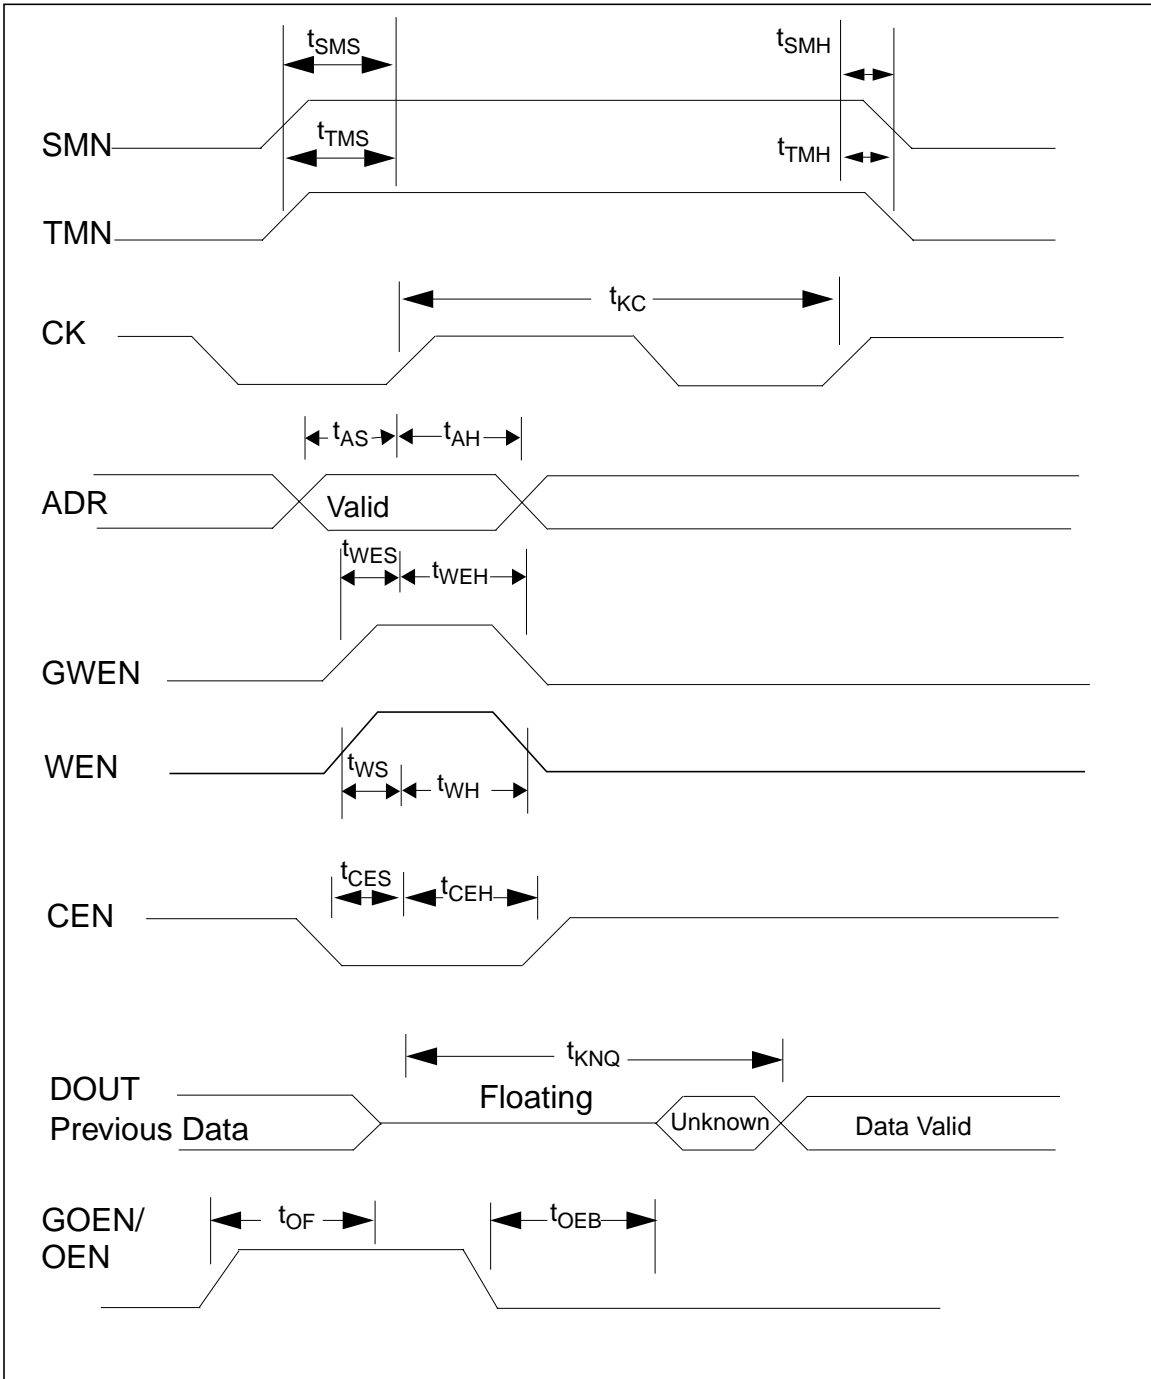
$t_{SMS}$

$t_{SMH}$

SMN

$t_{TMS}$

$t_{TMH}$

TMN

$t_{KC}$

CK

$t_{AS}$ $t_{AH}$

ADR

Valid

$t_{WES}$ $t_{WEH}$

GWEN

WEN

$t_{WS}$ $t_{WH}$

$t_{CES}$ $t_{CEH}$

CEN

$t_{KNQ}$

DOUT
Previous Data

Floating

Unknown

Data Valid

GOEN/
OEN

$t_{OF}$

$t_{OEB}$